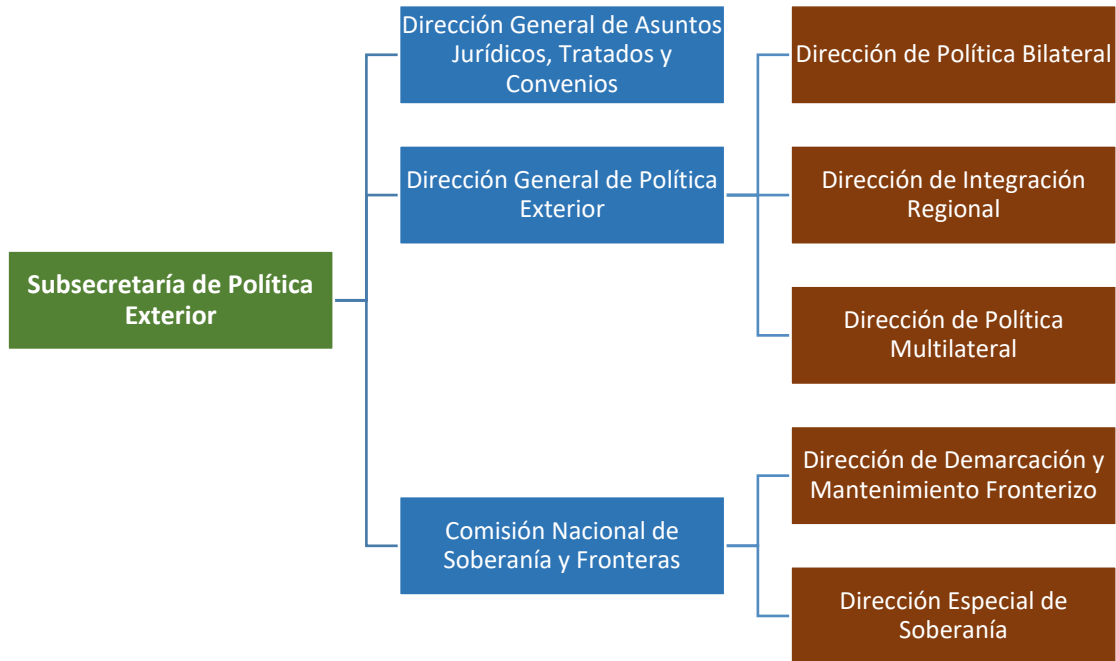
Subsecretaría de Política Exterior

Dirección General de Asuntos Jurídicos, Tratados y Convenios

Dirección General de Política Exterior

Comisión Nacional de Soberanía y Fronteras

Dirección de Política Bilateral

Dirección de Integración Regional

Dirección de Política Multilateral

Dirección de Demarcación y Mantenimiento Fronterizo

Dirección Especial de Soberanía